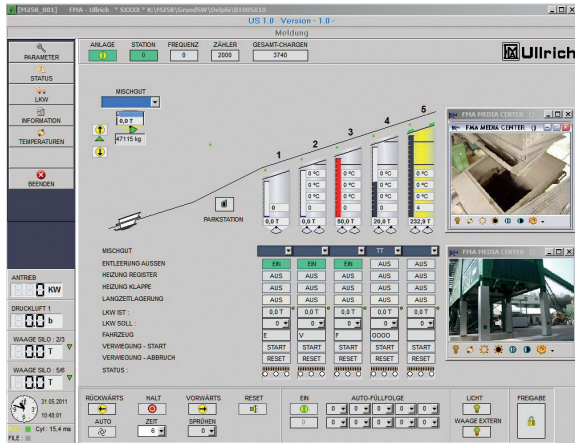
[M258_001] FMA - Ullrich * SXXXX * 8:\M258\GrundSW\Delphi\B100S\10

US 1.0 Version - 1.0 -

Meldung

PARAMETER
STATUS
LKW
INFORMATION
TEMPERATUREN
BEENDEN

ANLAGE
STATION
0
FREQUENZ
0
ZÄHLER
2000
GESAMT-CHARGEN
3740

Ullrich

MISCHGUT

0,0 T
471,15 kg

1
2
3
4
5

PARKSTATION

0 °C
0 °C
0 °C
0 °C
0 °C
0 °C
0 °C
0 °C
0
0
0
4
0,0 T
0,0 T
50,0 T
20,0 T
232,9 T

FMA MEDIA CENTER
FMA MEDIA CENTER

MISCHGUT
ENTLEERUNG AUSSEN
HEIZUNG REGISTER
HEIZUNG KLAPPE
LANGZEITLAGERUNG
LKW IST :
LKW SOLL :
FAHRZEUG
VERWIEGUNG - START
VERWIEGUNG - ABBRUCH
STATUS :

TT

EIN | EIN | EIN | AUS | AUS
AUS | AUS | AUS | AUS | AUS
AUS | AUS | AUS | AUS | AUS
AUS | AUS | AUS | AUS | AUS
0,0T | 0,0T | 0,0T | 0,0T | 0,0T
0 | 0 | 0 | 0 | 0
E | V | F | OOOO |
START | START | START | START | START
RESET | RESET | RESET | RESET | RESET

ANTRIEB
0 KW
DRUCKLUFT 1
0.0 b
WAAGE SILO : 2/3
0.0 T
WAAGE SILO : 5/6
0.0 T

31.05.2011
10:48:01
Cyl : 15,4 ms

RÜCKWÄRTS
HALT
VORWÄRTS
RESET
AUTO
ZEIT
6
SPRÜHEN
EIN
AUTO-FÜLLFOLGE
0 0 0 0 0 0
LICHT
WAAGE EXTERN
FREIGABE